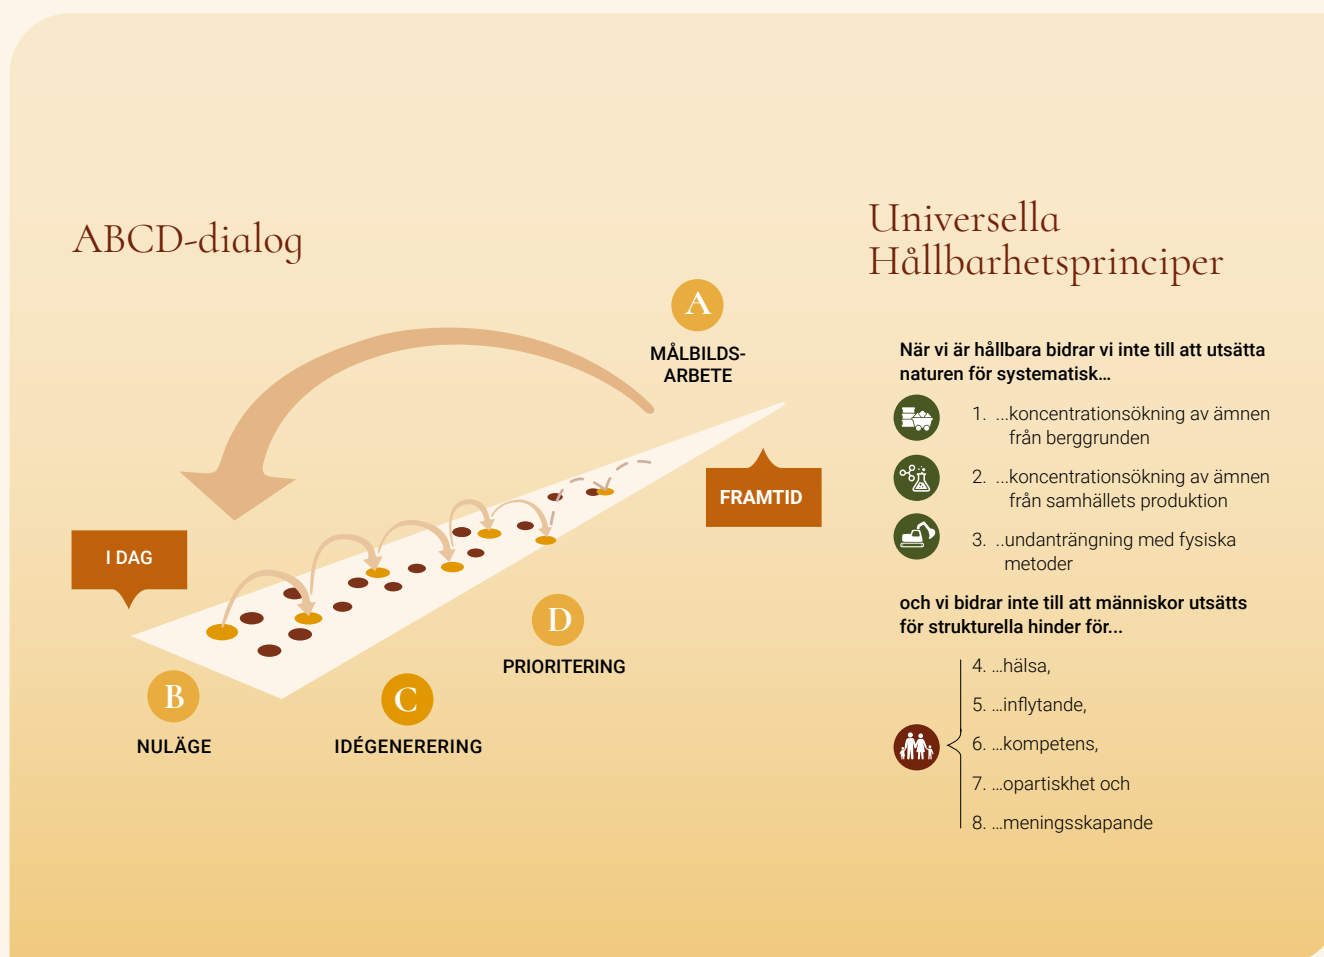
ABCD-dialog

A

MÅLBILDS-ARBETE

FRAMTID

I DAG

D

PRIORITERING

B

NULÄGE

C

IDÉGENERERING

Universella Hållbarhetsprinciper

När vi är hållbara bidrar vi inte till att utsätta naturen för systematisk...

1. ...koncentrationsökning av ämnen från berggrunden

2. ...koncentrationsökning av ämnen från samhällets produktion

3. ..undanträngning med fysiska metoder

och vi bidrar inte till att människor utsätts för strukturella hinder för...

4. ...hälsa,

5. ...inflytande,

6. ...kompetens,

7. ...opartiskhet och

8. ...meningsskapande